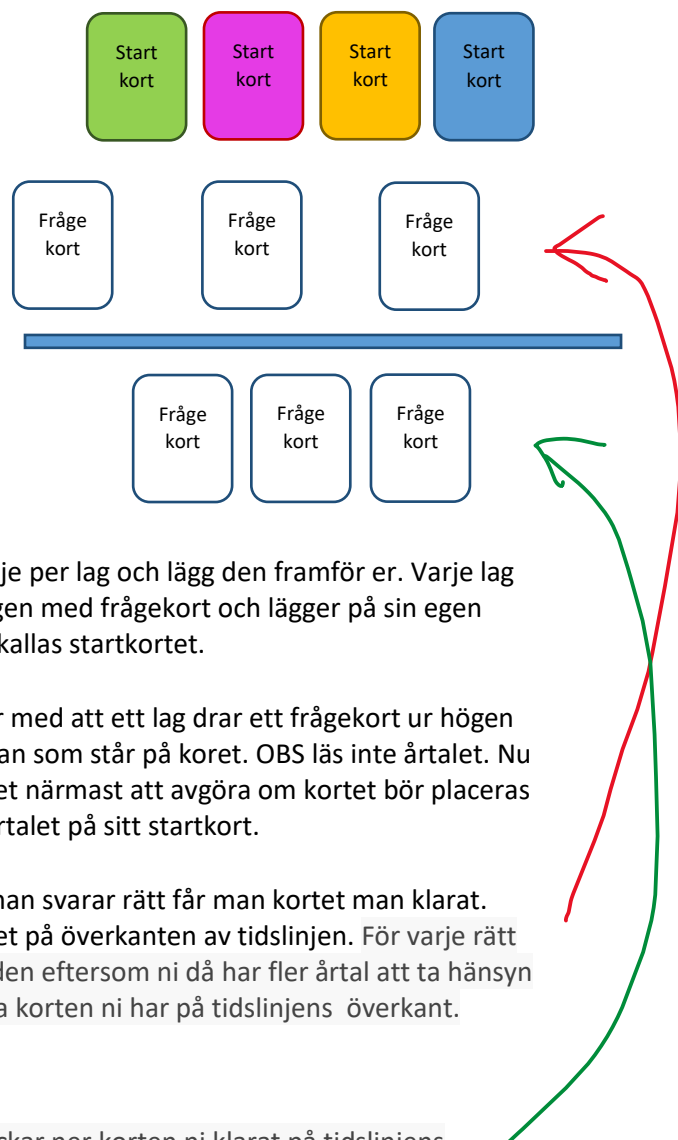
Start kort

Start kort

Start kort

Start kort

Fråge kort

Fråge kort

Fråge kort

Fråge kort

Fråge kort

Fråge kort

je per lag och lägg den framför er. Varje lag gen med frågekort och lägger på sin egen kallas startkortet.

r med att ett lag drar ett frågekort ur högen an som står på koret. OBS läs inte årtalet. Nu et närmast att avgöra om kortet bör placeras rtalet på sitt startkort.

man svarar rätt får man kortet man klarat. et på överkanten av tidslinjen. För varje rätt den eftersom ni då har fler årtal att ta hänsyn a korten ni har på tidslinjens överkant.

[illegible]